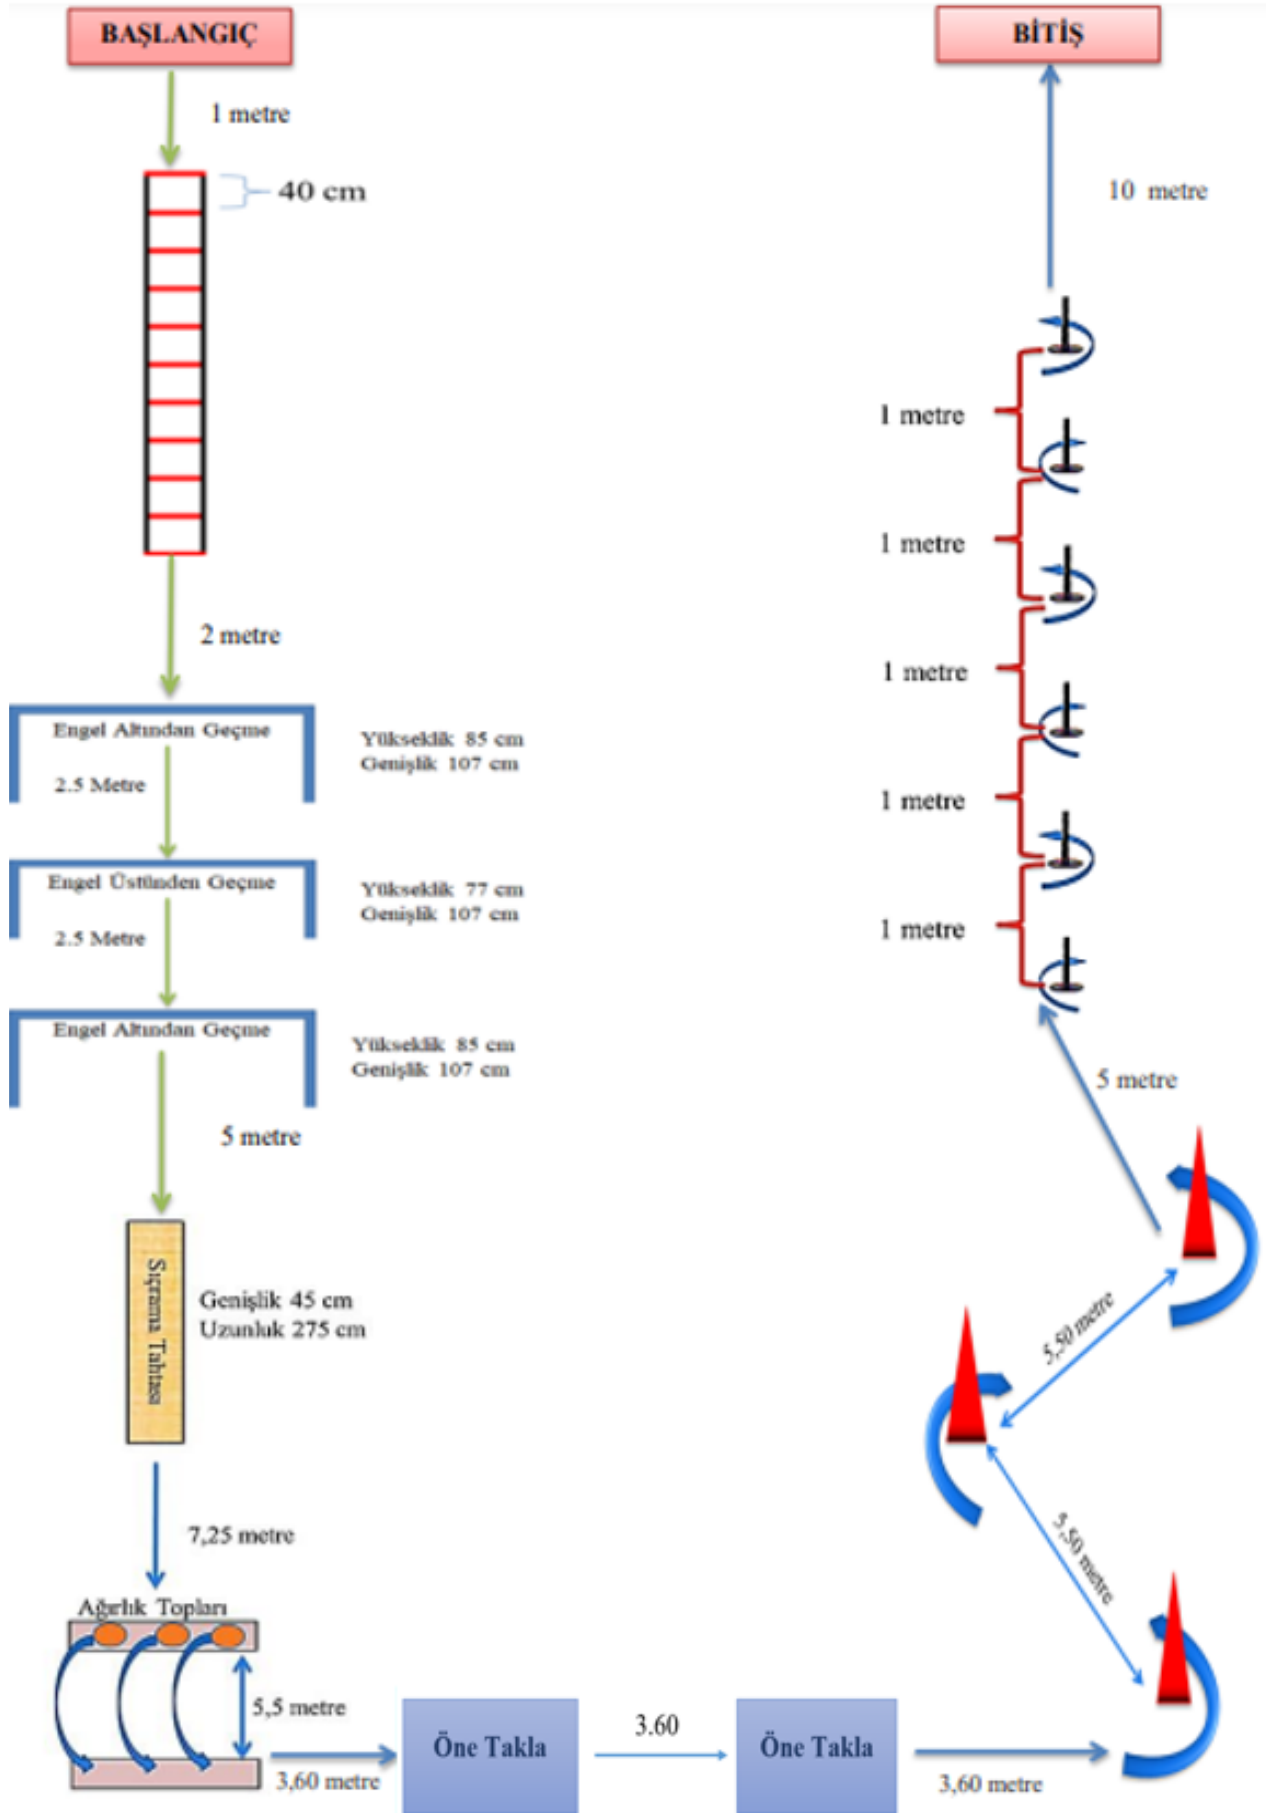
BAŞLANGIÇ

1 metre

40 cm

2 metre

Engel Altından Geçme

2.5 Metre

Yükseklik 85 cm
Genişlik 107 cm

Engel Üstünden Geçme

2.5 Metre

Yükseklik 77 cm
Genişlik 107 cm

Engel Altından Geçme

Yükseklik 85 cm
Genişlik 107 cm

5 metre

Sıçrama Tahtası

Genişlik 45 cm
Uzunluk 275 cm

7,25 metre

Ağırlık Topları

5,5 metre

3,60 metre

Öne Takla

3.60

Öne Takla

3,60 metre

BİTİŞ

10 metre

1 metre

1 metre

1 metre

1 metre

1 metre

5 metre

5,50 metre

5,50 metre